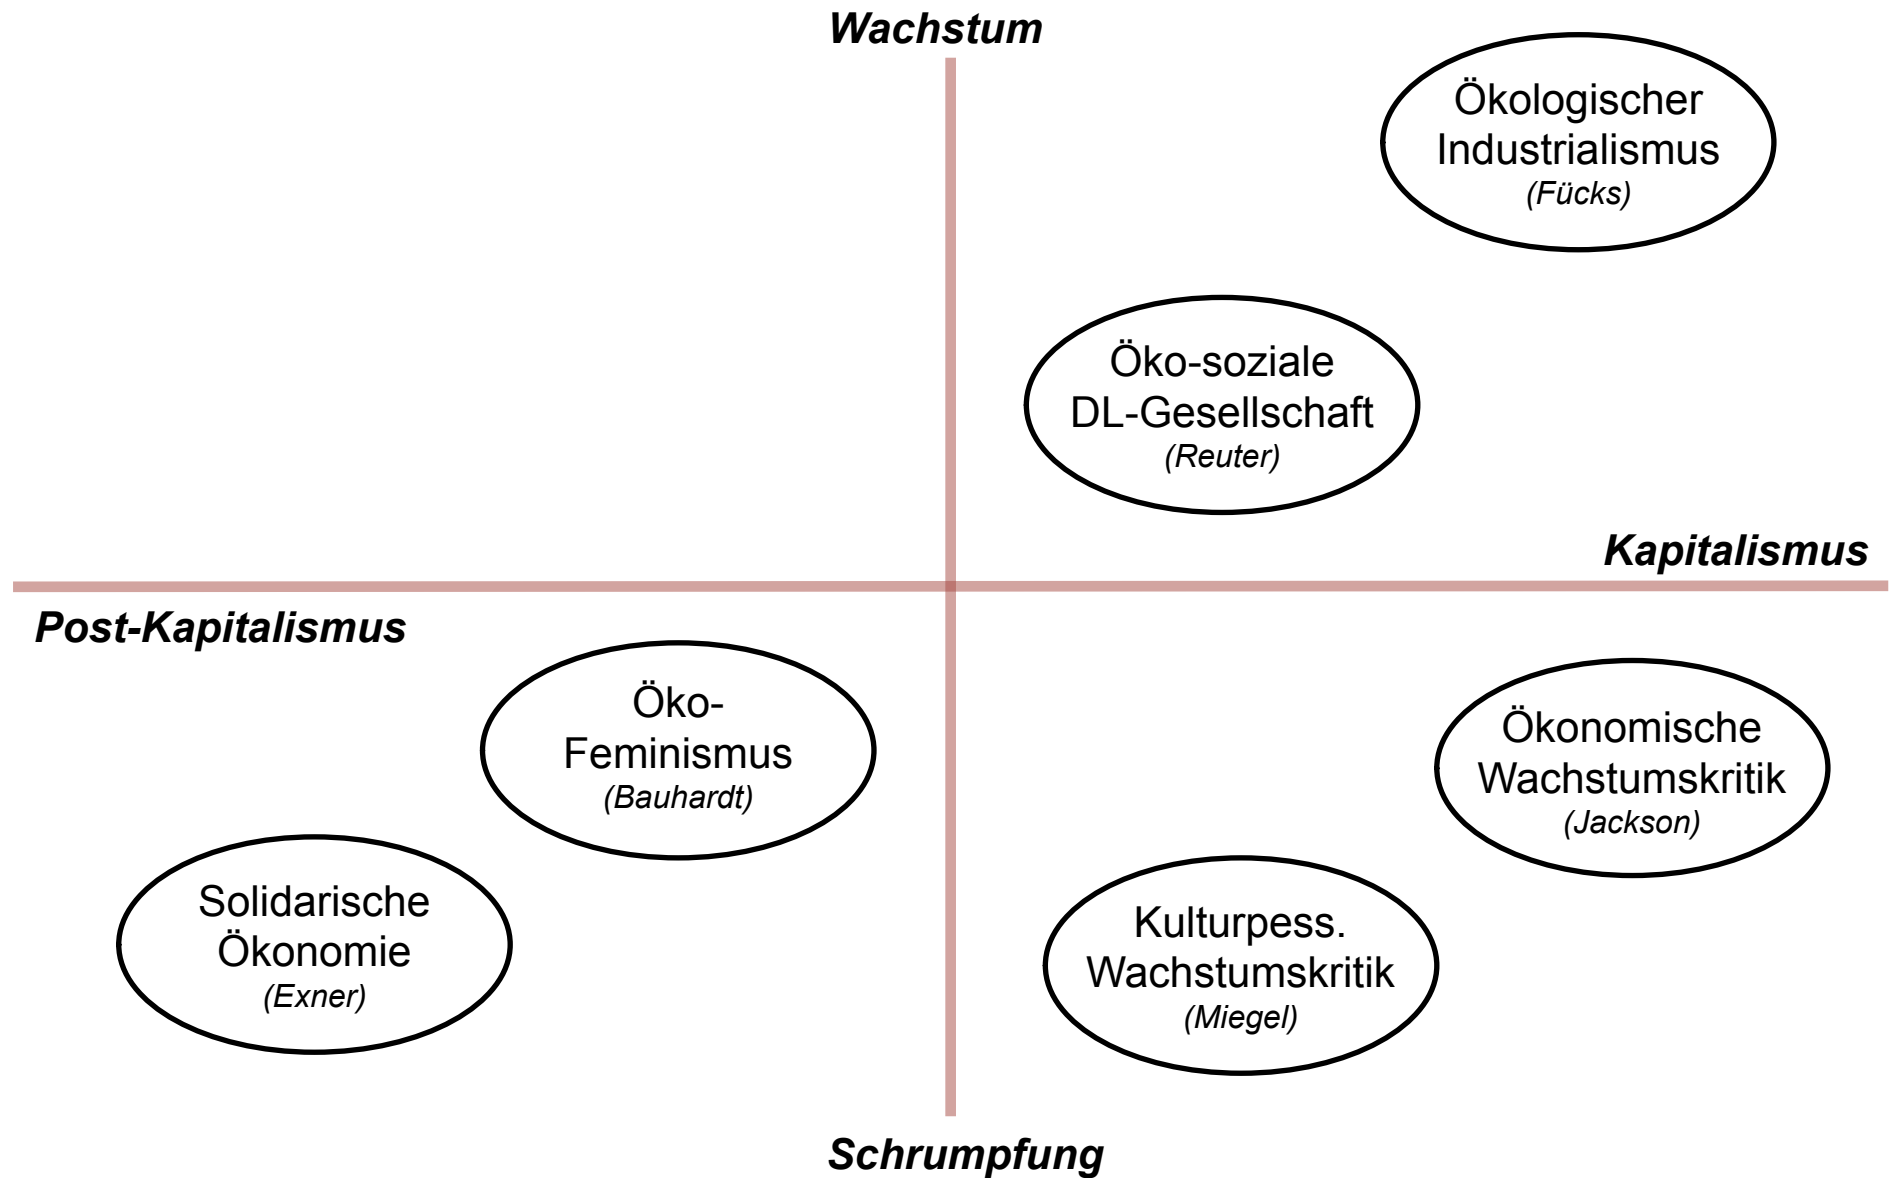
Wachstum

Ökologischer Industrialismus
(Fücks)

Öko-soziale DL-Gesellschaft
(Reuter)

Kapitalismus

Post-Kapitalismus

Öko-Feminismus
(Bauhardt)

Ökonomische Wachstumskritik
(Jackson)

Solidarische Ökonomie
(Exner)

Kulturpess. Wachstumskritik
(Miegel)

Schrumpfung